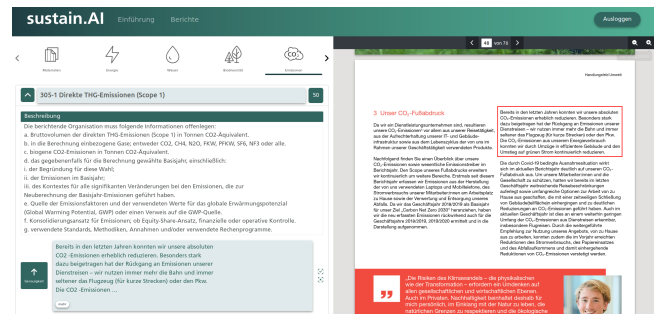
sustain.AI Einführung Berichte

Ausloggen

Materialien Energie Wasser Biodiversität Emissionen

305-1 Direkte THG-Emissionen (Scope 1)

50

Beschreibung

Die berichtende Organisation muss folgende Informationen offenlegen:
a. Bruttovolumen der direkten THG-Emissionen (Scope 1) in Tonnen CO2-Äquivalent.
b. In die Berechnung einbezogene Gase; entweder CO2, CH4, N2O, FKW, PFKW, SF6, NF3 oder alle.
c. biogene CO2-Emissionen in Tonnen CO2-Äquivalent.
d. das gegebenenfalls für die Berechnung gewählte Basisjahr, einschließlich:
i. der Begründung für diese Wahl;
ii. der Emissionen im Basisjahr;
iii. des Kontextes für alle signifikanten Veränderungen bei den Emissionen, die zur Neuberechnung der Basisjahr-Emissionen geführt haben.
e. Quelle der Emissionsfaktoren und der verwendeten Werte für das globale Erwärmungspotenzial (Global Warming Potential, GWP) oder einen Verweis auf die GWP-Quelle.
f. Konsolidierungsansatz für Emissionen; ob Equity-Share-Ansatz, finanzielle oder operative Kontrolle.
g. verwendete Standards, Methodiken, Annahmen und/oder verwendete Rechenprogramme.

Bereits in den letzten Jahren konnten wir unsere absoluten CO2-Emissionen erheblich reduzieren. Besonders stark dazu beigetragen hat der Rückgang an Emissionen unserer Dienstreisen – wir nutzen immer mehr die Bahn und immer seltener das Flugzeug (für kurze Strecken) oder den Pkw. Die CO2-Emissionen ...

48 von 74

Handlungsfeld Umwelt

5 Unser CO₂-Fußabdruck

Bereits in den letzten Jahren konnten wir unsere absoluten CO₂-Emissionen erheblich reduzieren. Besonders stark dazu beigetragen hat der Rückgang an Emissionen unserer Dienstreisen – wir nutzen immer mehr die Bahn und immer seltener das Flugzeug (für kurze Strecken) oder den Pkw. Die CO₂-Emissionen aus unserem Energieverbrauch konnten wir durch Umzüge in effizientere Gebäude und den Umstieg auf grünen Strom kontinuierlich reduzieren.

„Die Risiken des Klimawandels – die physikalischen wie der Transformation – erfordern ein Umdenken auf allen gesellschaftlichen und wirtschaftlichen Ebenen. Auch im Privaten. Nachhaltigkeit beinhaltet deshalb für mich persönlich, im Einklang mit der Natur zu leben, die natürlichen Grenzen zu respektieren und die ökologische